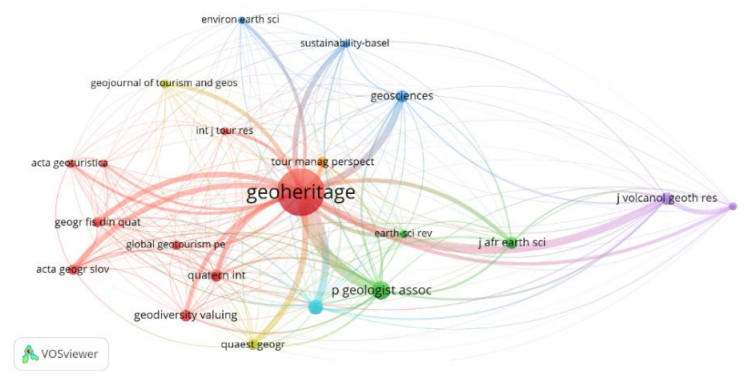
environ earth sci
sustainability-basel
geojournal of tourism and geos
geosciences
int j tour res
acta geoturistica
tour manag perspect
geoheritage
j volcanol geoth res
geogr fis din quat
earth-sci rev
global geotourism pe
j afr earth sci
acta geogr slov
quatern int
p geologist assoc
geodiversity valuing
quaest geogr
VOSviewer